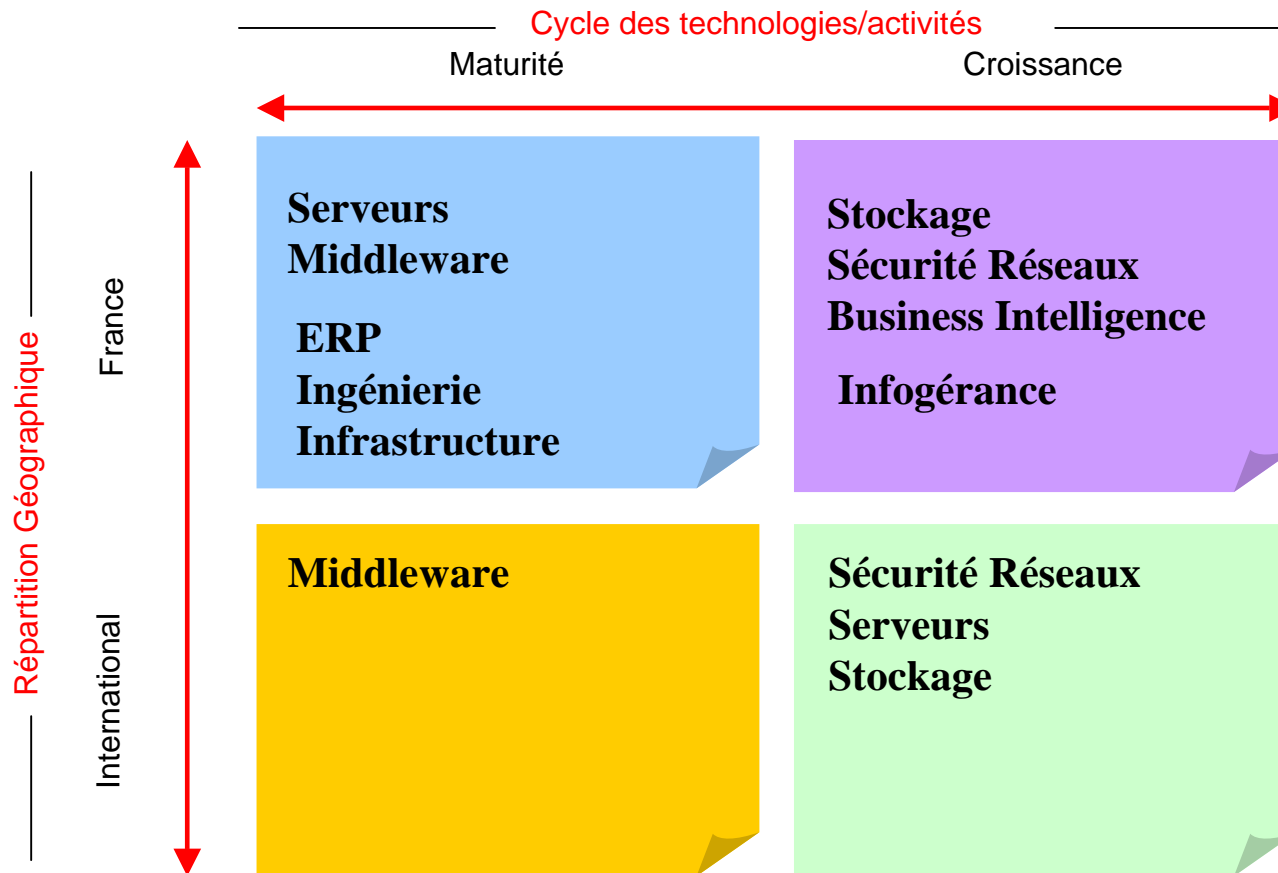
Cycle des technologies/activités

Maturité

Croissance

Répartition Géographique

France

International

Serveurs
Middleware

ERP
Ingénierie
Infrastructure

Stockage
Sécurité Réseaux
Business Intelligence

Infogérance

Middleware

Sécurité Réseaux
Serveurs
Stockage